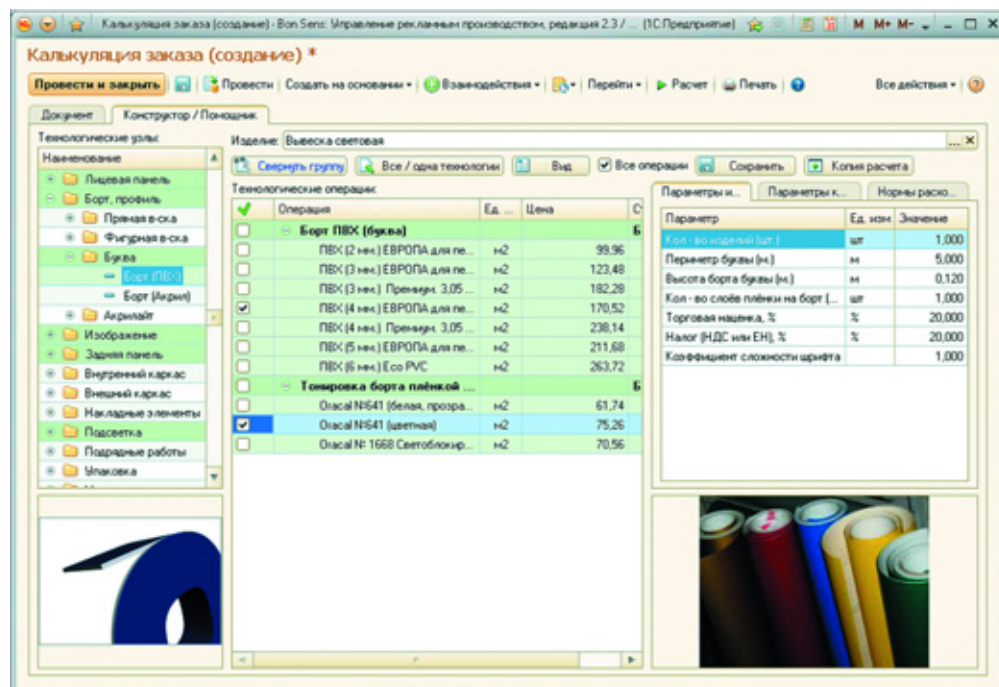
Калькуляция заказа (создание) - Bon Sens: Управление рекламным производством, редакция 2.3 / ... (1С:Предприятие) M M+ M-

Калькуляция заказа (создание) *

Провести и закрыть | Провести | Создать на основании | Взаимодействия | Перейти | Расчет | Печать | Все действия

Документ | Конструктор / Помощник

Технологические узлы:

Наименование
Лицевая панель
Борт, профиль
Прямая в-ска
Фигурная в-ска
Буква
Борт (ПВХ)
Борт (Акрил)
Акрилайт
Изображение
Задняя панель
Внутренний каркас
Внешний каркас
Накладные элементы
Подсветка
Подрядные работы
Упаковка

Изделие: Вывеска световая

Свернуть группу | Все / одна технология | Вид | Все операции | Сохранить | Копия расчета

Технологические операции:

| | Операция | Ед. ... | Цена |
|---|---|---|---|
| | Борт ПВХ (буква) | | |
| | ПВХ (2 мм.) ЕВРОПА для пе... | м2 | 99,96 |
| | ПВХ (3 мм.) ЕВРОПА для пе... | м2 | 123,48 |
| | ПВХ (3 мм.) Премиум. 3,05 ... | м2 | 182,28 |
| ✔ | ПВХ (4 мм.) ЕВРОПА для пе... | м2 | 170,52 |
| | ПВХ (4 мм.) Премиум. 3,05 ... | м2 | 238,14 |
| | ПВХ (5 мм.) ЕВРОПА для пе... | м2 | 211,68 |
| | ПВХ (6 мм.) Eco PVC | м2 | 263,72 |
| | Тонировка борта плёнкой ... | | |
| | Oracal №641 (белая, прозра... | м2 | 61,74 |
| ✔ | Oracal №641 (цветная) | м2 | 75,26 |
| | Oracal № 1668 Светоблокир... | м2 | 70,56 |

Параметры и... | Параметры к... | Нормы расхо...

| Параметр | Ед. изм | Значение |
|---|---|---|
| Кол - во изделий (шт.) | шт | 1,000 |
| Периметр буквы (м.) | м | 5,000 |
| Высота борта буквы (м.) | м | 0,120 |
| Кол - во слоёв плёнки на борт (... | шт | 1,000 |
| Торговая наценка, % | % | 20,000 |
| Налог (НДС или ЕН), % | % | 20,000 |
| Коэффициент сложности шрифта | | 1,000 |